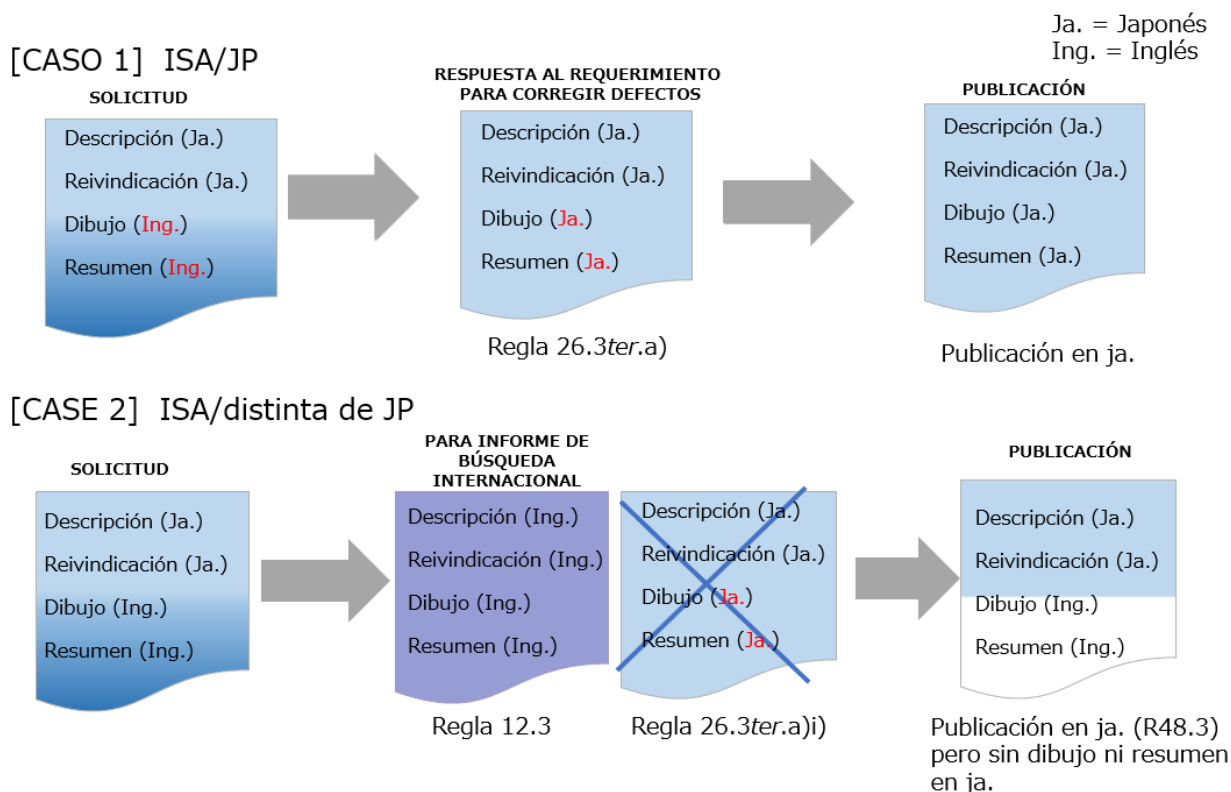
Ja. = Japonés
Ing. = Inglés

[CASO 1] ISA/JP

SOLICITUD
Descripción (Ja.)
Reivindicación (Ja.)
Dibujo (Ing.)
Resumen (Ing.)

RESPUESTA AL REQUERIMIENTO PARA CORREGIR DEFECTOS
Descripción (Ja.)
Reivindicación (Ja.)
Dibujo (Ja.)
Resumen (Ja.)
Regla 26.3*ter*.a)

PUBLICACIÓN
Descripción (Ja.)
Reivindicación (Ja.)
Dibujo (Ja.)
Resumen (Ja.)
Publicación en ja.

[CASE 2] ISA/distinta de JP

SOLICITUD
Descripción (Ja.)
Reivindicación (Ja.)
Dibujo (Ing.)
Resumen (Ing.)

PARA INFORME DE BÚSQUEDA INTERNACIONAL
Descripción (Ing.)
Reivindicación (Ing.)
Dibujo (Ing.)
Resumen (Ing.)
Regla 12.3

Descripción (Ja.)
Reivindicación (Ja.)
Dibujo (Ja.)
Resumen (Ja.)
Regla 26.3*ter*.a)i)

PUBLICACIÓN
Descripción (Ja.)
Reivindicación (Ja.)
Dibujo (Ing.)
Resumen (Ing.)
Publicación en ja. (R48.3) pero sin dibujo ni resumen en ja.